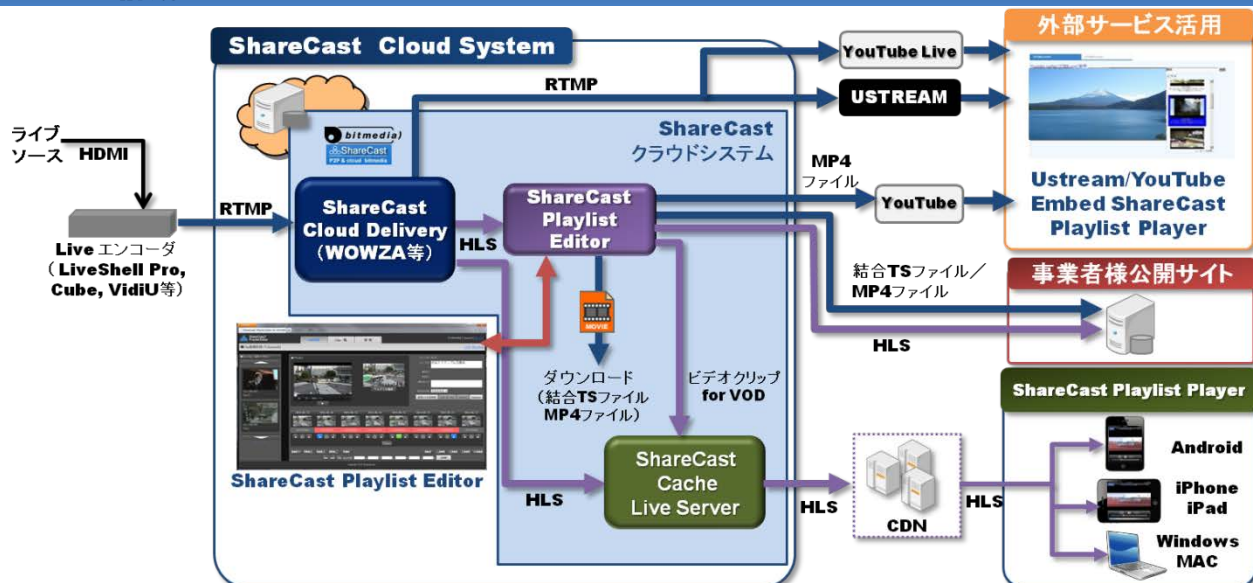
ShareCast Cloud System

外部サービス活用

YouTube Live

RTMP

USTREAM

bitmedia

ShareCast P2P & cloud bitmedia

ShareCast クラウドシステム

ライブソース HDMI

MP4 ファイル

YouTube

Ustream/YouTube Embed ShareCast Playlist Player

RTMP

ShareCast Cloud Delivery (WOWZA等)

ShareCast Playlist Editor

HLS

Live エンコーダ (LiveShell Pro, Cube, VidiU等)

結合TSファイル／MP4ファイル

事業者様公開サイト

MOVIE

HLS

ダウンロード (結合TSファイル MP4ファイル)

ビデオクリップ for VOD

ShareCast Playlist Player

Android

ShareCast Playlist Editor

HLS

ShareCast Cache Live Server

HLS

CDN

HLS

iPhone iPad

Windows MAC